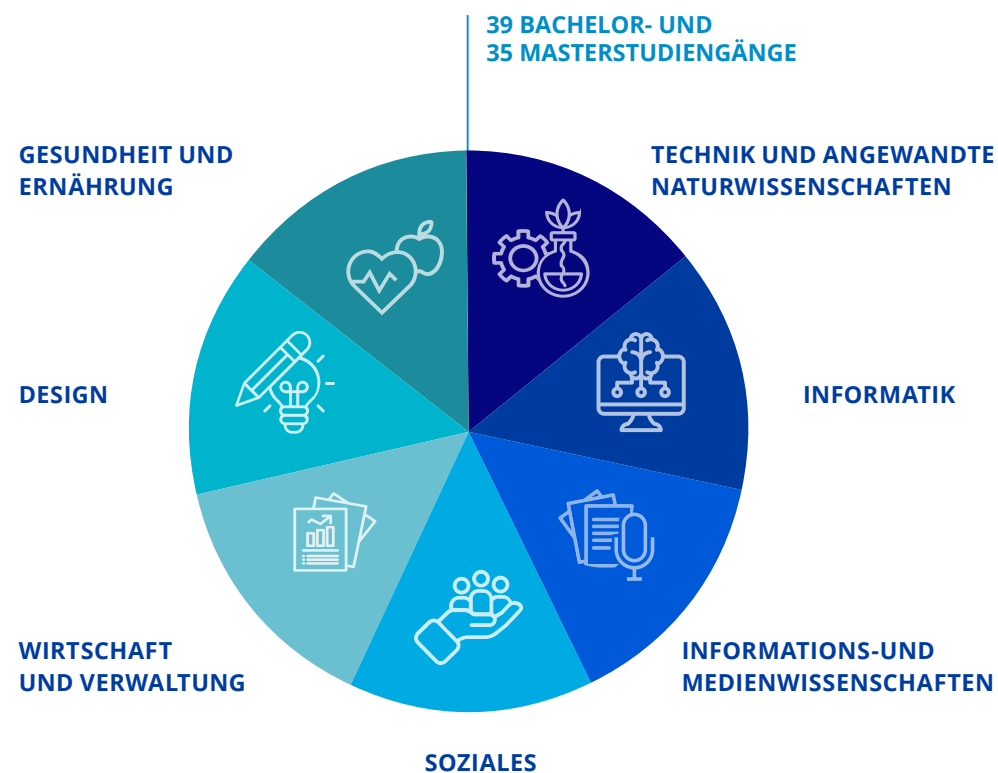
39 BACHELOR- UND
35 MASTERSTUDIENGÄNGE

GESUNDHEIT UND ERNÄHRUNG

TECHNIK UND ANGEWANDTE NATURWISSENSCHAFTEN

DESIGN

INFORMATIK

WIRTSCHAFT UND VERWALTUNG

INFORMATIONS-UND MEDIENWISSENSCHAFTEN

SOZIALES